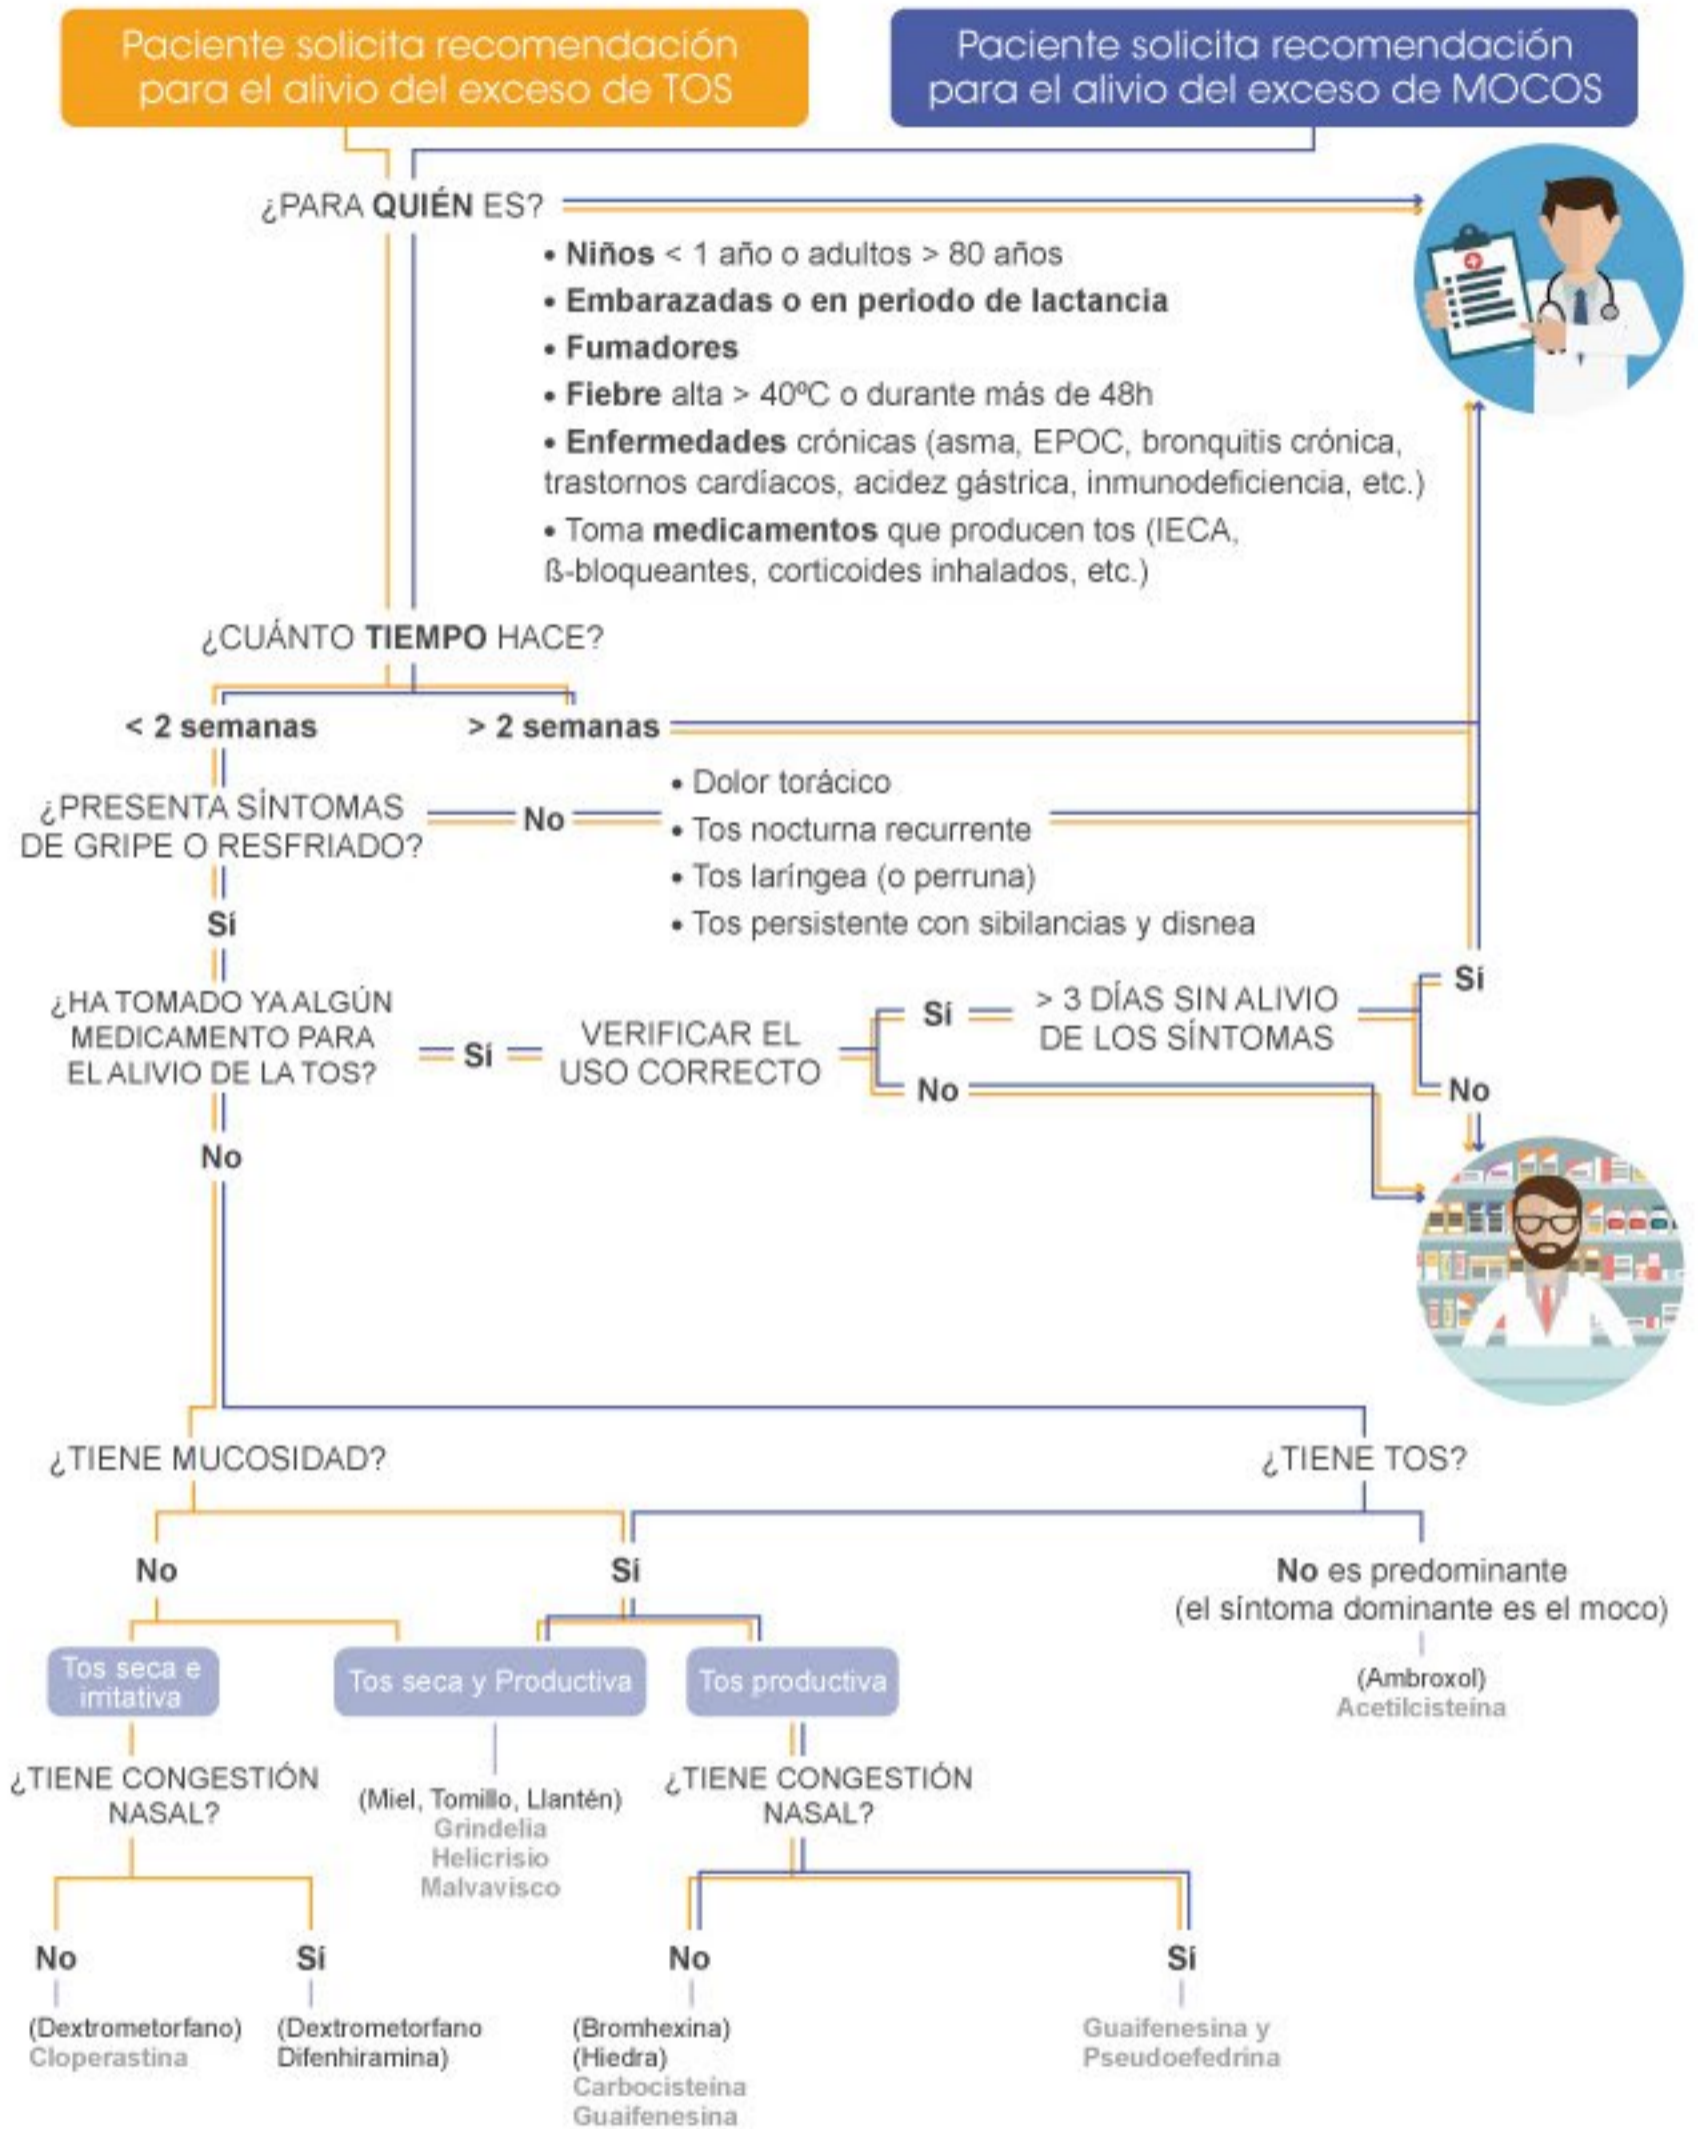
Paciente solicita recomendación para el alivio del exceso de TOS

Paciente solicita recomendación para el alivio del exceso de MOCOS

¿PARA QUIÉN ES?

• Niños < 1 año o adultos > 80 años
• Embarazadas o en periodo de lactancia
• Fumadores
• Fiebre alta > 40ºC o durante más de 48h
• Enfermedades crónicas (asma, EPOC, bronquitis crónica, trastornos cardíacos, acidez gástrica, inmunodeficiencia, etc.)
• Toma medicamentos que producen tos (IECA, ß-bloqueantes, corticoides inhalados, etc.)

¿CUÁNTO TIEMPO HACE?

< 2 semanas

> 2 semanas

¿PRESENTA SÍNTOMAS DE GRIPE O RESFRIADO?

No

• Dolor torácico
• Tos nocturna recurrente
• Tos laríngea (o perruna)
• Tos persistente con sibilancias y disnea

Sí

¿HA TOMADO YA ALGÚN MEDICAMENTO PARA EL ALIVIO DE LA TOS?

Sí

VERIFICAR EL USO CORRECTO

Sí

> 3 DÍAS SIN ALIVIO DE LOS SÍNTOMAS

Sí

No

No

No

¿TIENE MUCOSIDAD?

¿TIENE TOS?

No

Sí

No es predominante (el síntoma dominante es el moco)

(Ambroxol)
Acetilcisteína

Tos seca e irritativa

Tos seca y Productiva

Tos productiva

¿TIENE CONGESTIÓN NASAL?

(Miel, Tomillo, Llantén)
Grindelia
Helicrisio
Malvavisco

¿TIENE CONGESTIÓN NASAL?

No

Sí

No

Sí

(Dextrometorfano)
Cloperastina

(Dextrometorfano
Difenhiramina)

(Bromhexina)
(Hiedra)
Carbocisteína
Guaifenesina

Guaifenesina y Pseudoefedrina